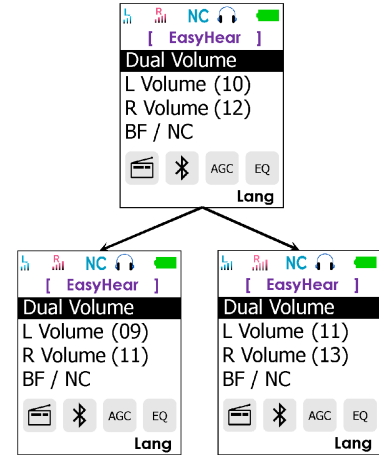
L R NC

[ EasyHear ]

Dual Volume

L Volume (10)

R Volume (12)

BF / NC

AGC EQ

Lang

L R NC

[ EasyHear ]

Dual Volume

L Volume (09)

R Volume (11)

BF / NC

AGC EQ

Lang

L R NC

[ EasyHear ]

Dual Volume

L Volume (11)

R Volume (13)

BF / NC

AGC EQ

Lang